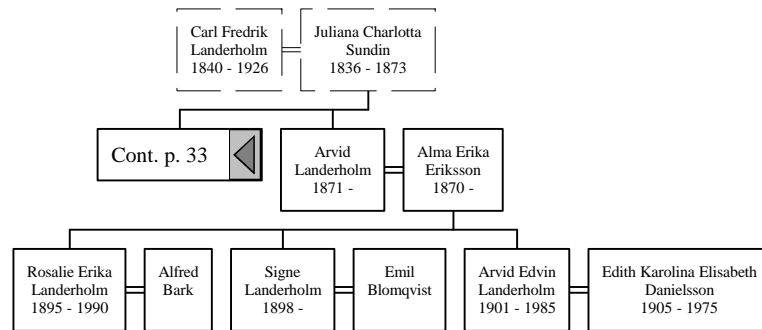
Carl Fredrik Landerholm
1840 - 1926

Juliana Charlotta Sundin
1836 - 1873

Cont. p. 33

Arvid Landerholm
1871 -

Alma Erika Eriksson
1870 -

Rosalie Erika Landerholm
1895 - 1990

Alfred Bark

Signe Landerholm
1898 -

Emil Blomqvist

Arvid Edvin Landerholm
1901 - 1985

Edith Karolina Elisabeth Danielsson
1905 - 1975